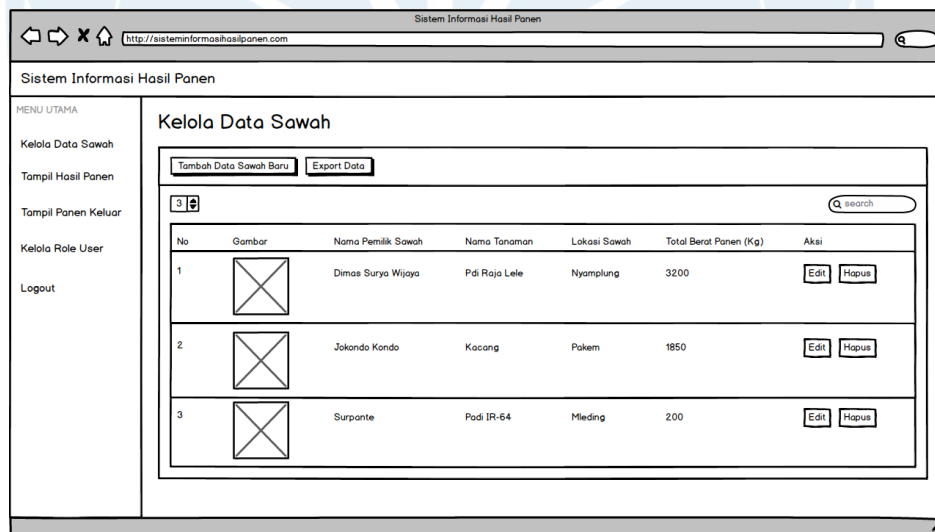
Sistem Informasi Hasil Panen

http://sisteminformasihasilpanen.com

Sistem Informasi Hasil Panen

MENU UTAMA

Kelola Data Sawah

Tampil Hasil Panen

Tampil Panen Keluar

Kelola Role User

Logout

Kelola Data Sawah

Tambah Data Sawah Baru | Export Data

3

search

| No | Gambar | Nama Pemilik Sawah | Nama Tanaman | Lokasi Sawah | Total Berat Panen (Kg) | Aksi |
|---|---|---|---|---|---|---|
| 1 | | Dimas Surya Wijaya | Pdi Raja Lele | Nyamplung | 3200 | Edit Hapus |
| 2 | | Jokondo Kondo | Kacang | Pakem | 1850 | Edit Hapus |
| 3 | | Surpante | Padi IR-64 | Mleding | 200 | Edit Hapus |